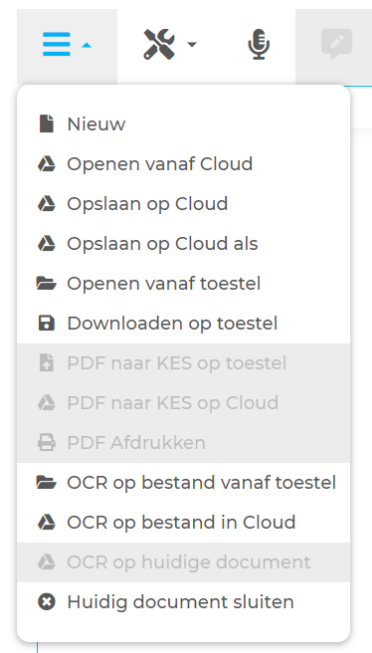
Nieuw
Openen vanaf Cloud
Opslaan op Cloud
Opslaan op Cloud als
Openen vanaf toestel
Downloaden op toestel
PDF naar KES op toestel
PDF naar KES op Cloud
PDF Afdrukken
OCR op bestand vanaf toestel
OCR op bestand in Cloud
OCR op huidige document
Huidig document sluiten